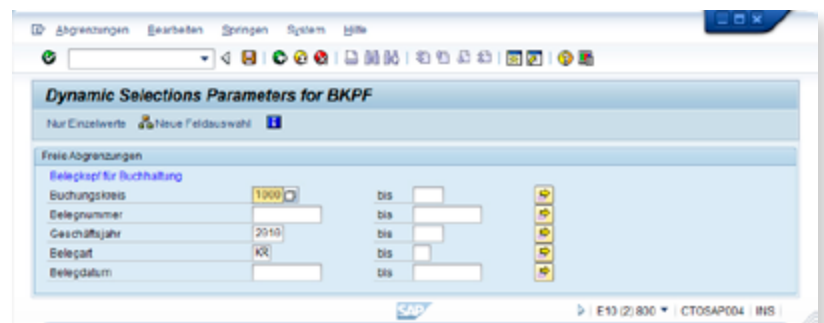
Abgrenzungen Bearbeiten Springen System Hilfe

Dynamic Selections Parameters for BKPF

Nur Einzelwerte Neue Feldauswahl

Freie Abgrenzungen

Belegkopf für Buchhaltung

| | | | |
|---|---|---|---|
| Buchungskreis | 1000 | bis | |
| Belegnummer | | bis | |
| Geschäftsjahr | 2010 | bis | |
| Belegart | KR | bis | |
| Belegdatum | | bis | |

SAP

E10 (2) 800 | CTOSAP004 | INS